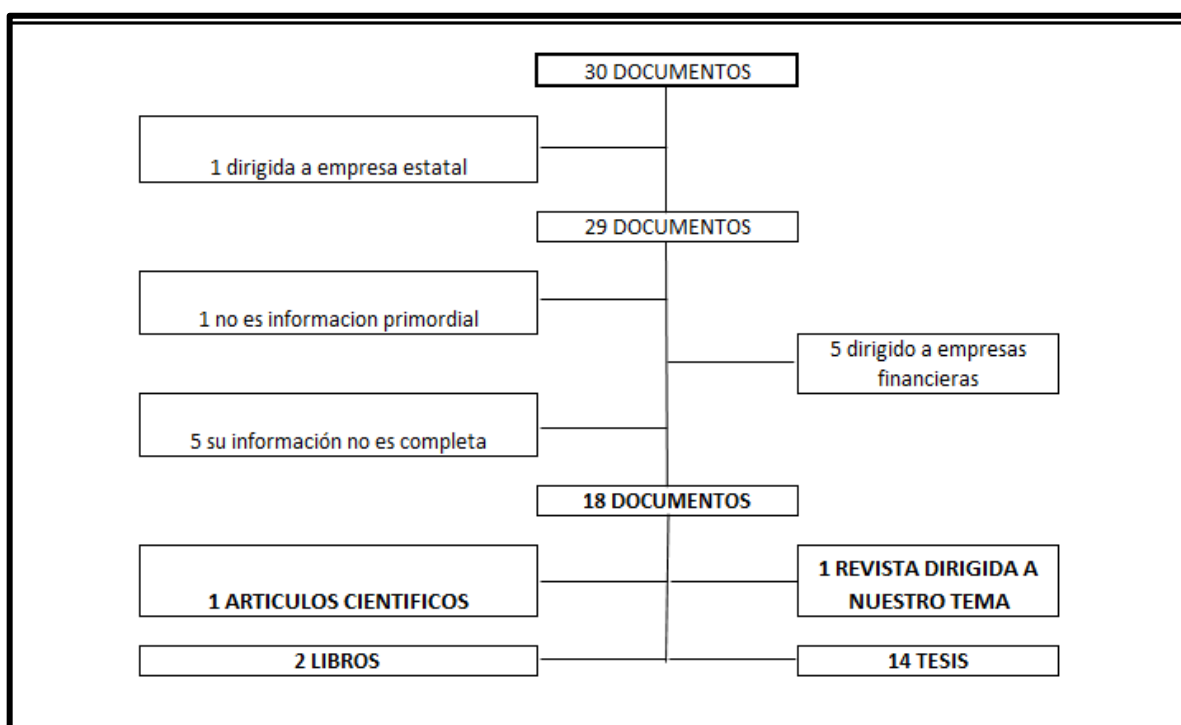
30 DOCUMENTOS

1 dirigida a empresa estatal

29 DOCUMENTOS

1 no es informacion primordial

5 dirigido a empresas financieras

5 su información no es completa

18 DOCUMENTOS

1 ARTICULOS CIENTIFICOS

1 REVISTA DIRIGIDA A NUESTRO TEMA

2 LIBROS

14 TESIS